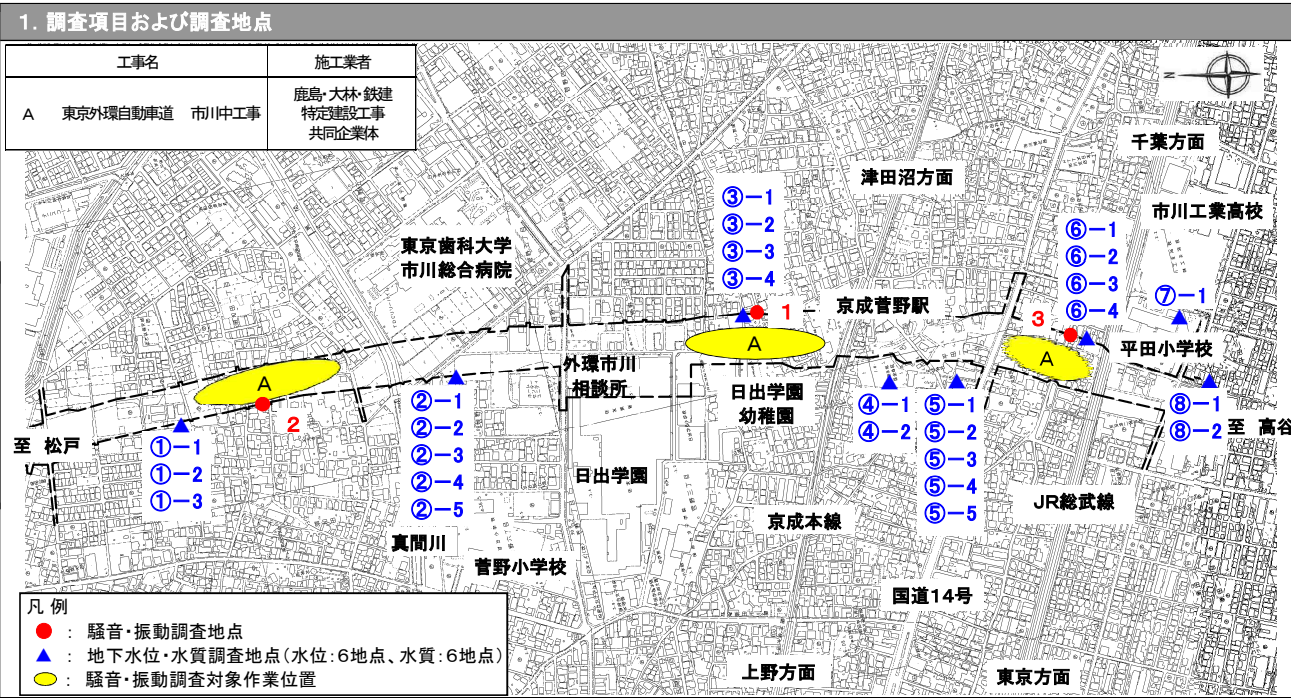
1. 調査項目および調査地点

| | 工事名 | 施工業者 |
|---|---|---|
| A | 東京外環自動車道　市川中工事 | 鹿島・大林・鉄建 特定建設工事 共同企業体 |

N

千葉方面

津田沼方面

市川工業高校

東京歯科大学
市川総合病院

③－1
③－2
③－3
③－4

⑥－1
⑥－2
⑥－3
⑥－4

⑦－1

1

京成菅野駅

3

A

A

A

平田小学校

外環市川
相談所

日出学園
幼稚園

2

②－1
②－2
②－3
②－4
②－5

④－1
④－2

⑤－1
⑤－2
⑤－3
⑤－4
⑤－5

⑧－1
⑧－2

至　高谷

至　松戸

①－1
①－2
①－3

日出学園

京成本線

JR総武線

真間川

菅野小学校

国道14号

上野方面

東京方面

凡 例
●：騒音・振動調査地点
▲：地下水位・水質調査地点（水位：6地点、水質：6地点）
：騒音・振動調査対象作業位置